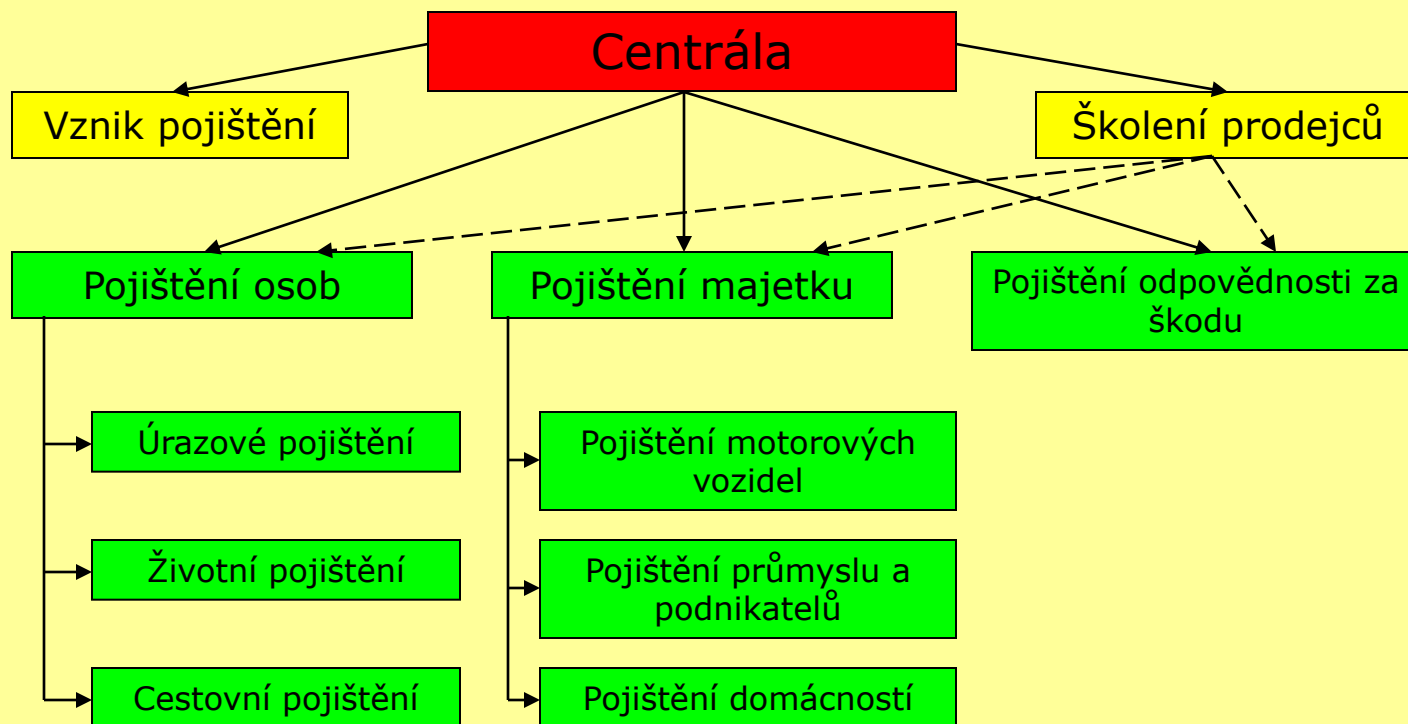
Centrála

Vznik pojištění

Školení prodejců

Pojištění osob

Pojištění majetku

Pojištění odpovědnosti za škodu

Úrazové pojištění

Životní pojištění

Cestovní pojištění

Pojištění motorových vozidel

Pojištění průmyslu a podnikatelů

Pojištění domácností